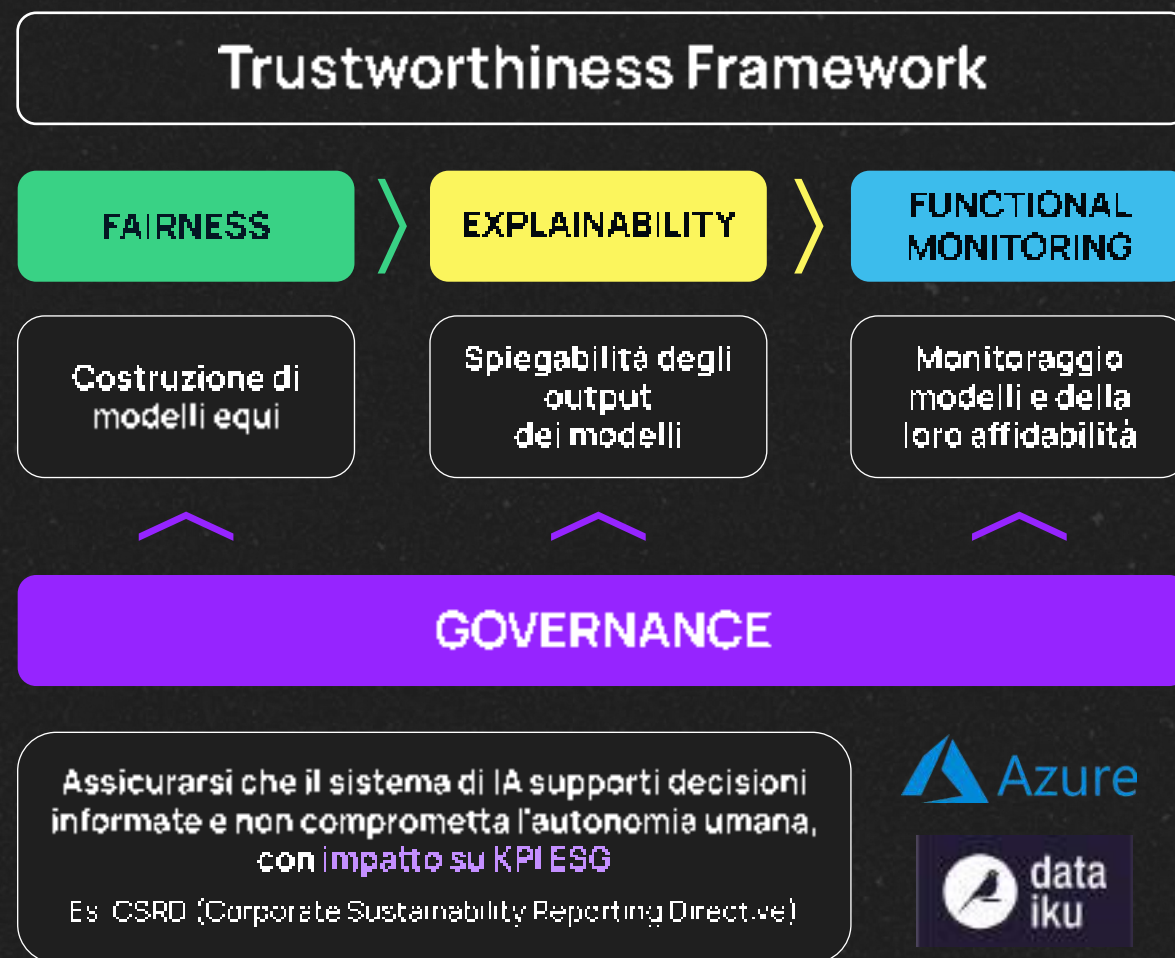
Trustworthiness Framework

FAIRNESS

EXPLAINABILITY

FUNCTIONAL MONITORING

Costruzione di modelli equi

Spiegabilità degli output dei modelli

Monitoraggio modelli e della loro affidabilità

GOVERNANCE

Assicurarsi che il sistema di IA supporti decisioni informate e non comprometta l'autonomia umana, con impatto su KPI ESG

Es. CSRD (Corporate Sustainability Reporting Directive)

Azure

data iku